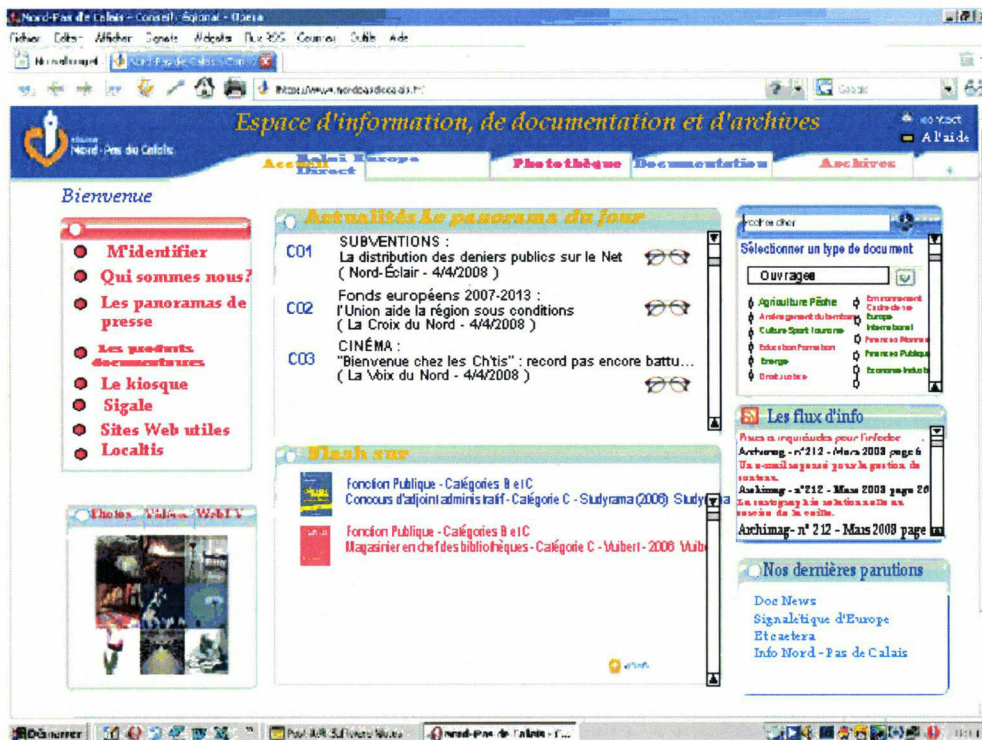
Nord-Pas de Calais - Conseil régional - Opera

Fichier Edition Afficher Signets Widgets Flux RSS Courrier Outils Aide

Nouvel onglet | Nord-Pas de Calais - Con...

https://www.nordpasdecalais.fr/

Google

Région Nord - Pas de Calais

Espace d'information, de documentation et d'archives

Accueil | Relai Europe Direct | Photothèque | Documentation | Archives

A l'aide

Bienvenue

M'identifier
Qui sommes nous?
Les panoramas de presse
Les produits documentaires
Le kiosque
Sigale
Sites Web utiles
Localtis

Photos Vidéos WebTV

Actualités Le panorama du jour

C01 SUBVENTIONS : La distribution des deniers publics sur le Net ( Nord-Éclair - 4/4/2008 )

C02 Fonds européens 2007-2013 : l'Union aide la région sous conditions ( La Croix du Nord - 4/4/2008 )

C03 CINÉMA : "Bienvenue chez les Ch'tis" : record pas encore battu... ( La Voix du Nord - 4/4/2008 )

Flash sur

Fonction Publique - Catégories B et C
Concours d'adjoint administratif - Catégorie C - Studyrama (2008) Study

Fonction Publique - Catégories B et C
Magasinier en chef des bibliothèques - Catégorie C - Vuibert - 2008 Vuibe

Rechercher

Sélectionner un type de document

Ouvrages

Agriculture Pêche
Aménagement du territoire
Culture Sport tourisme
Education Formation
Energie
Droit justice
Environnement Cadre de vie
Europe
International
Finances Monnaie
Finances Publiques
Economie Industrie

Les flux d'info

Archimag - n° 212 - Mars 2008 page 6
Archimag - n° 212 - Mars 2008 page 20
Archimag - n° 212 - Mars 2008 page

Nos dernières parutions

Doc News
Signalétique d'Europe
Et caetera
Info Nord - Pas de Calais

Démarrer | Nord-Pas de Calais - C...